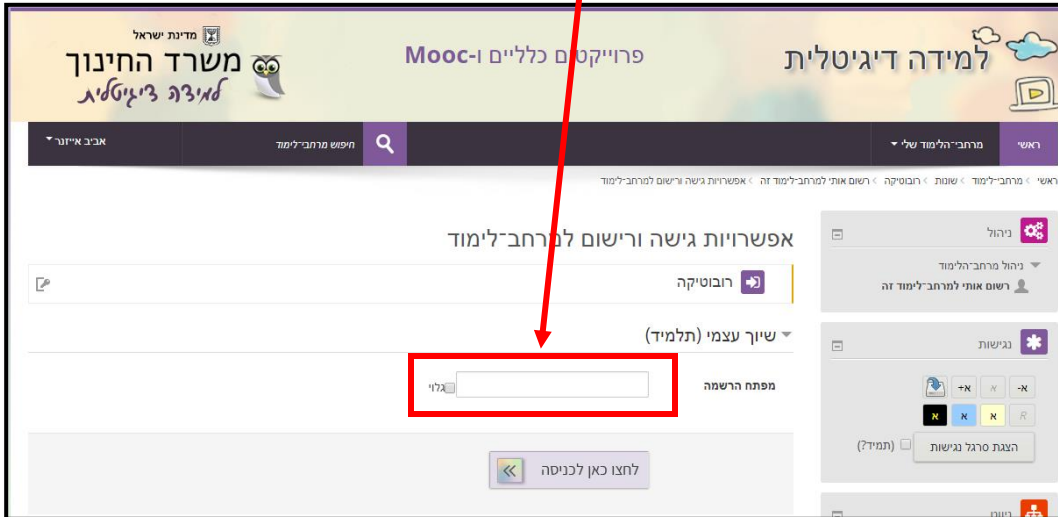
למידה דיגיטלית
פרוייקטים כלליים ו-Mooc
מדינת ישראל
משרד החינוך
למידה דיגיטלית

ראשי
מרחב־הלימוד שלי
חיפוש מרחבי־לימוד
אביב אייזנר

ראשי > מרחבי־לימוד > שונות > רובוטיקה > רשום אותי למרחב־לימוד זה > אפשרויות גישה ורישום למרחב־לימוד

ניהול
ניהול מרחב־הלימוד
רשום אותי למרחב־לימוד זה

נגישות
א- א א+
R א א א
הצגת סרגל נגישות (תמיד?)

אפשרויות גישה ורישום למרחב־לימוד
רובוטיקה
שיוך עצמי (תלמיד)
מפתח הרשמה
גלוי
לחצו כאן לכניסה